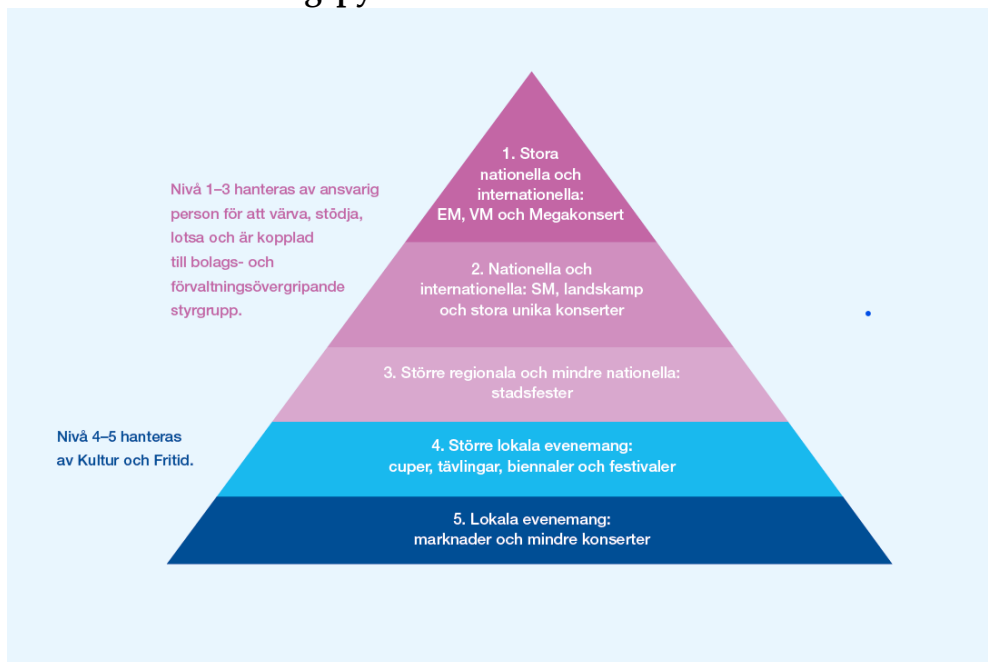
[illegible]

Nivå 1–3 hanteras av ansvarig person för att värva, stödja, lotsa och är kopplad till bolags- och förvaltningsövergripande styrgrupp.

1. Stora nationella och internationella: EM, VM och Megakonsert

2. Nationella och internationella: SM, landskamp och stora unika konserter

3. Större regionala och mindre nationella: stadsfester

Nivå 4–5 hanteras av Kultur och Fritid.

4. Större lokala evenemang: cuper, tävlingar, biennaler och festivaler

5. Lokala evenemang: marknader och mindre konserter